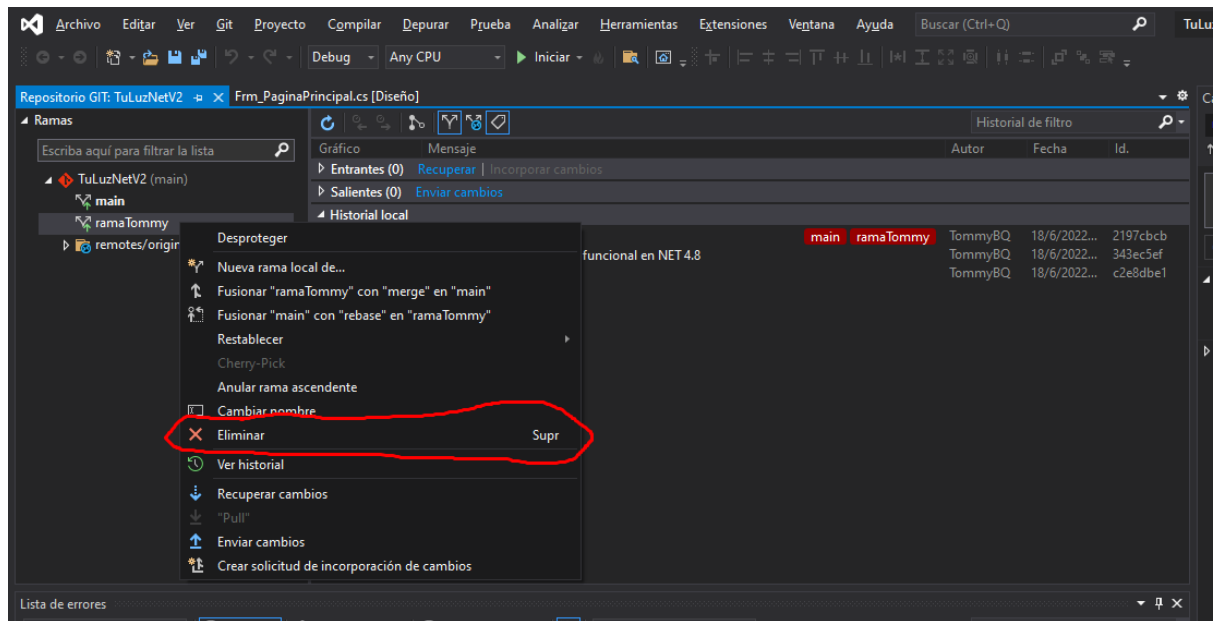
Archivo Editar Ver Git Proyecto Compilar Depurar Prueba Analizar Herramientas Extensiones Ventana Ayuda Buscar (Ctrl+Q) TuLu

Debug Any CPU Iniciar

Repositorio GIT: TuLuzNetV2 Frm_PaginaPrincipal.cs [Diseño]

Ramas

Escriba aquí para filtrar la lista

TuLuzNetV2 (main)
main
ramaTommy
remotes/origin

Historial de filtro

| Gráfico | Mensaje | Autor | Fecha | Id. |
|---|---|---|---|---|
| Entrantes (0) Recuperar \| Incorporar cambios | | | | |
| Salientes (0) Enviar cambios | | | | |
| Historial local | | | | |
| | main ramaTommy | TommyBQ | 18/6/2022... | 2197cbcb |
| | funcional en NET 4.8 | TommyBQ | 18/6/2022... | 343ec5ef |
| | | TommyBQ | 18/6/2022... | c2e8dbe1 |

Desproteger
Nueva rama local de...
Fusionar "ramaTommy" con "merge" en "main"
Fusionar "main" con "rebase" en "ramaTommy"
Restablecer
Cherry-Pick
Anular rama ascendente
Cambiar nombre
Eliminar Supr
Ver historial
Recuperar cambios
"Pull"
Enviar cambios
Crear solicitud de incorporación de cambios

Lista de errores